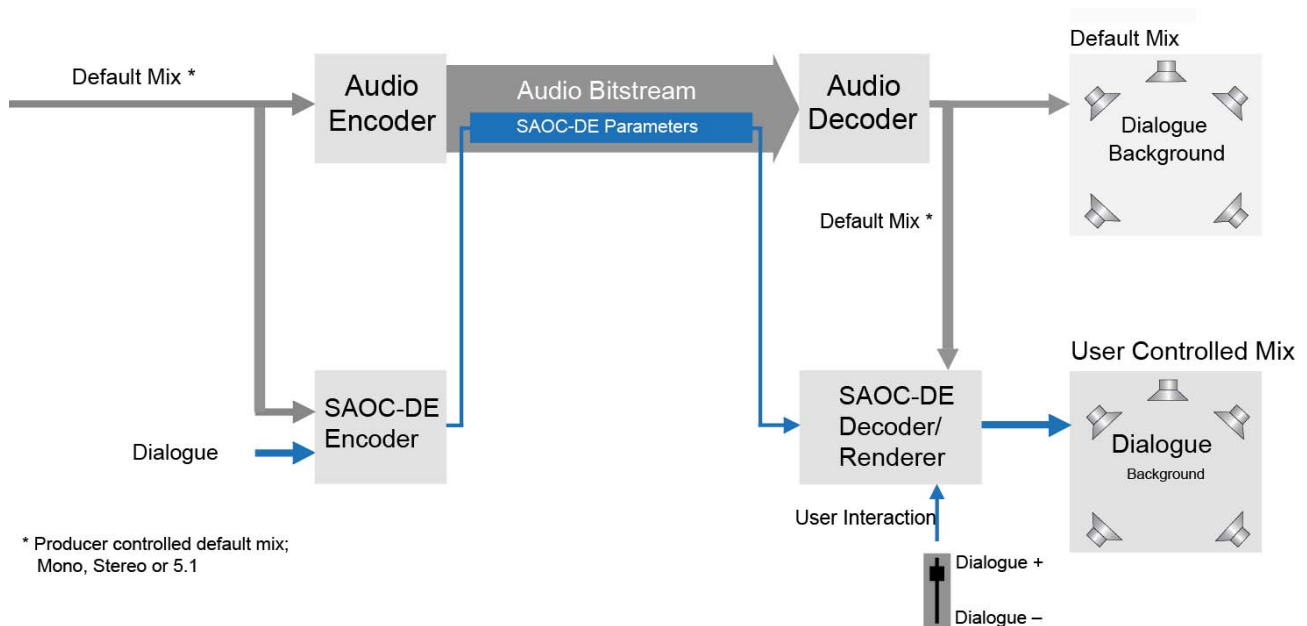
Default Mix *

Audio Encoder

Audio Bitstream

SAOC-DE Parameters

Audio Decoder

Default Mix

Dialogue Background

Default Mix *

User Controlled Mix

SAOC-DE Encoder

Dialogue

SAOC-DE Decoder/ Renderer

Dialogue

Background

User Interaction

* Producer controlled default mix; Mono, Stereo or 5.1

Dialogue +

Dialogue –